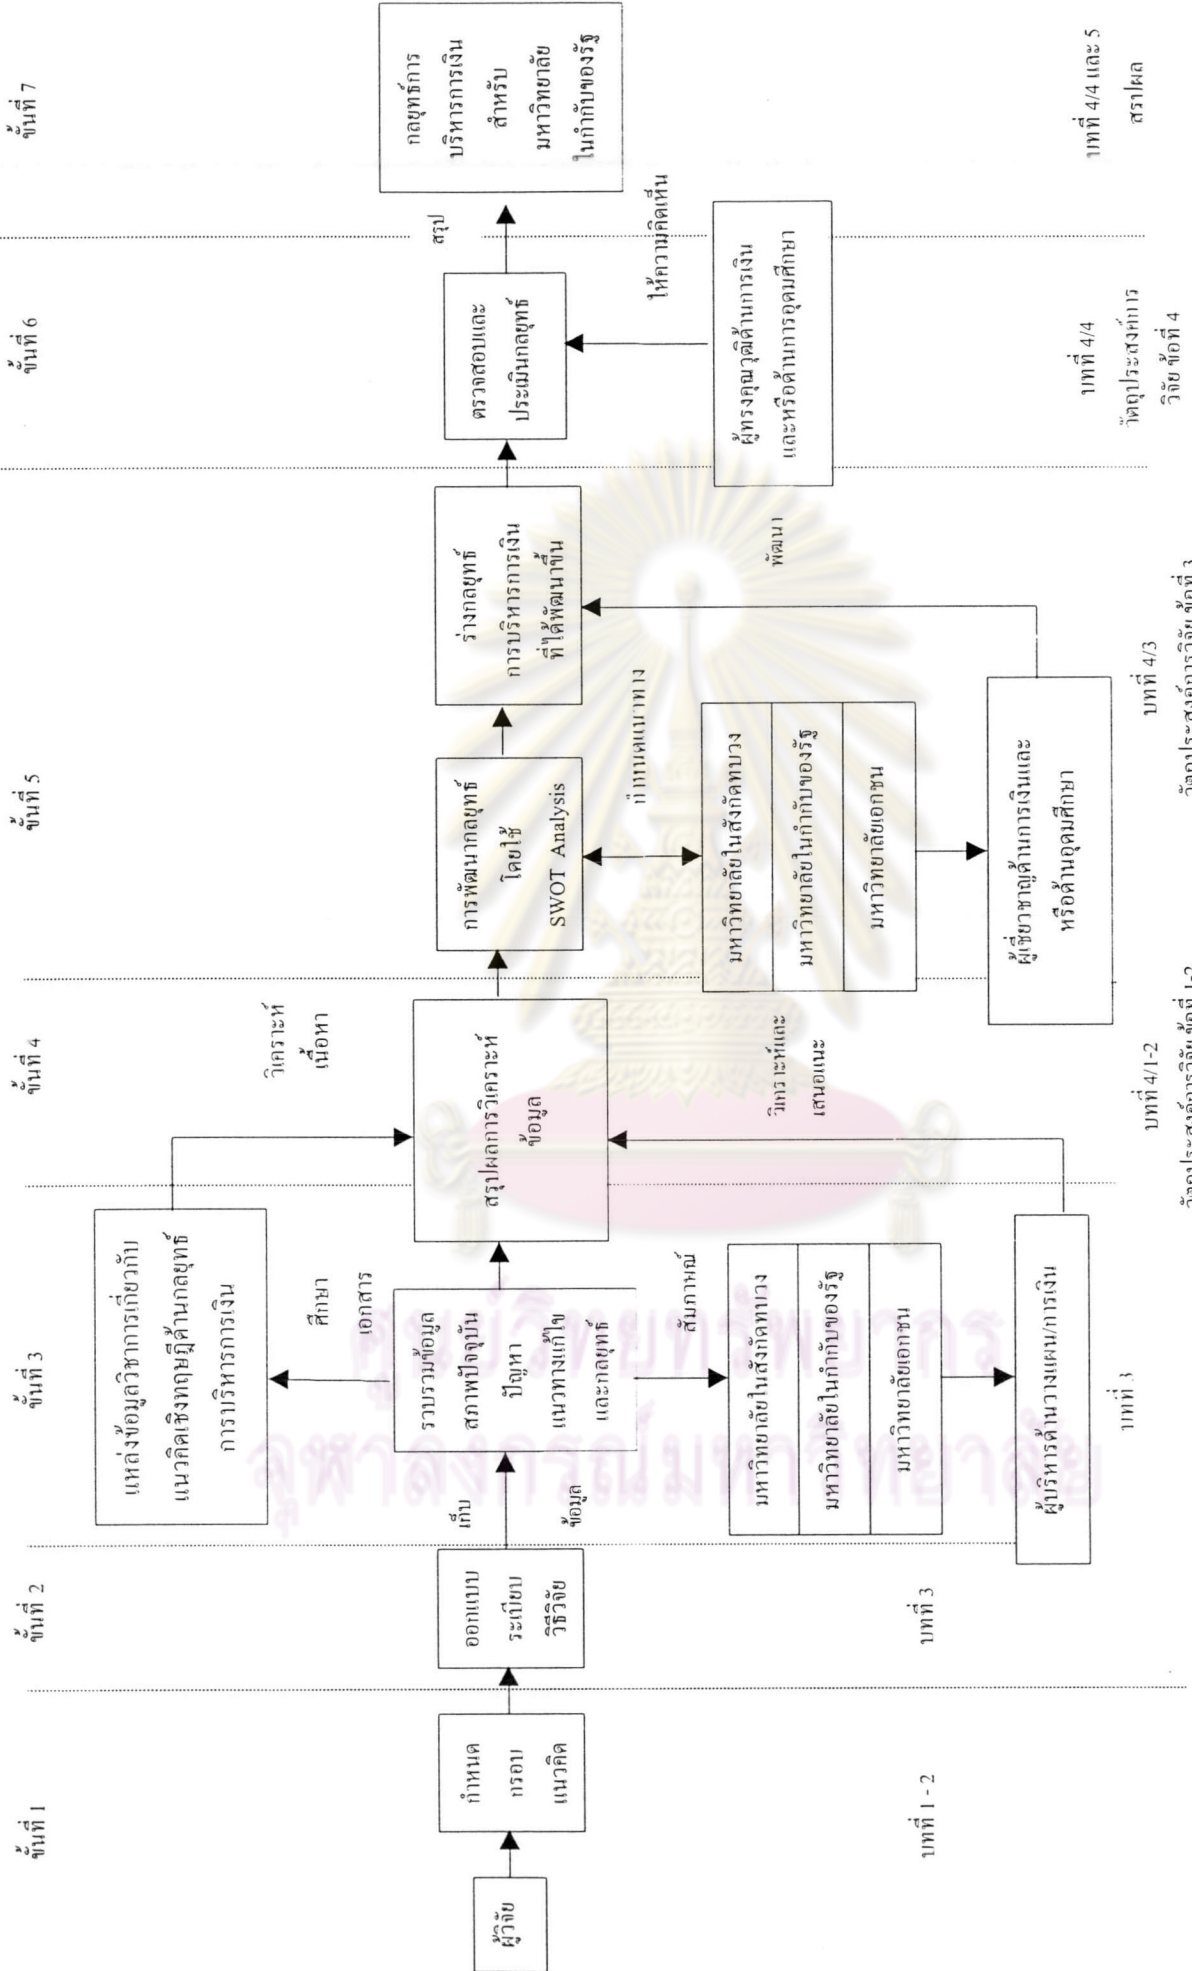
ขั้นที่ 1

ผู้วิจัย

กำหนดกรอบแนวคิด

บทที่ 1 - 2

ขั้นที่ 2

ออกแบบระเบียบวิธีวิจัย

บทที่ 3

ขั้นที่ 3

เก็บข้อมูล

รวบรวมข้อมูลสภาพปัจจุบัน ปัญหา แนวทางแก้ไข และกลยุทธ์

ศึกษาเอกสาร

แหล่งข้อมูลวิชาการเกี่ยวกับแนวคิดเชิงทฤษฎีด้านกลยุทธ์การบริหารการเงิน

สัมภาษณ์

มหาวิทยาลัยในสังกัดทบวง

มหาวิทยาลัยในกำกับของรัฐ

มหาวิทยาลัยเอกชน

ผู้บริหารด้านวางแผน/การเงิน

บทที่ 3

ขั้นที่ 4

วิเคราะห์เนื้อหา

สรุปผลการวิเคราะห์ข้อมูล

วิเคราะห์และเสนอแนะ

บทที่ 4/1-2

วัตถุประสงค์การวิจัย ข้อที่ 1-2

ขั้นที่ 5

การพัฒนากลยุทธ์โดยใช้ SWOT Analysis

กำหนดแนวทาง

มหาวิทยาลัยในสังกัดทบวง

มหาวิทยาลัยในกำกับของรัฐ

มหาวิทยาลัยเอกชน

ผู้เชี่ยวชาญด้านการเงินและหรือด้านอุดมศึกษา

ร่างกลยุทธ์การบริหารการเงินที่ได้พัฒนาขึ้น

พัฒนา

บทที่ 4/3

วัตถุประสงค์การวิจัย ข้อที่ 3

ขั้นที่ 6

ตรวจสอบและประเมินกลยุทธ์

ผู้ทรงคุณวุฒิด้านการเงินและหรือด้านการอุดมศึกษา

ให้ความคิดเห็น

บทที่ 4/4

วัตถุประสงค์การวิจัย ข้อที่ 4

ขั้นที่ 7

สรุป

กลยุทธ์การบริหารการเงินสำหรับมหาวิทยาลัยในกำกับของรัฐ

บทที่ 4/4 และ 5

สรุปผล

ศูนย์วิทยทรัพยากร
จุฬาลงกรณ์มหาวิทยาลัย